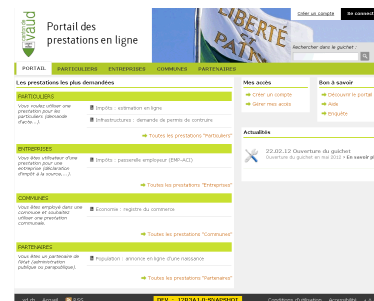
canton de vaud

Portail des prestations en ligne

LIBERTÉ PATRIE

Créer un compte

Se connect

Rechercher dans le guichet :

PORTAIL | PARTICULIERS | ENTREPRISES | COMMUNES | PARTENAIRES

Les prestations les plus demandées

PARTICULIERS

Vous voulez utiliser une prestation pour les particuliers (demande d'acte...)

Impôts : estimation en ligne

Infrastructures : demande de permis de conduire

Toutes les prestations "Particuliers"

ENTREPRISES

Vous êtes utilisateur d'une prestation pour une entreprise (déclaration d'impôt à la source, ...)

Impôts : passerelle employeur (EMP-ACI)

Toutes les prestations "Entreprises"

COMMUNES

Vous êtes employé dans une commune et souhaitez utiliser une prestation communale.

Economie : registre du commerce

Toutes les prestations "Communes"

PARTENAIRES

Vous êtes un partenaire de l'Etat (administration publique ou parapublique).

Population : annonce en ligne d'une naissance

Toutes les prestations "Partenaires"

Mes accès

Créer un compte

Gérer mes accès

Bon à savoir

Découvrir le portail

Aide

Enquête

Actualités

22.02.12 Ouverture du guichet

Ouverture du guichet en mai 2012 • En savoir pl

vd.ch Accueil RSS

DEV - 1.22.4.0-SNAPSHOT

Conditions d'utilisation Accessibilité